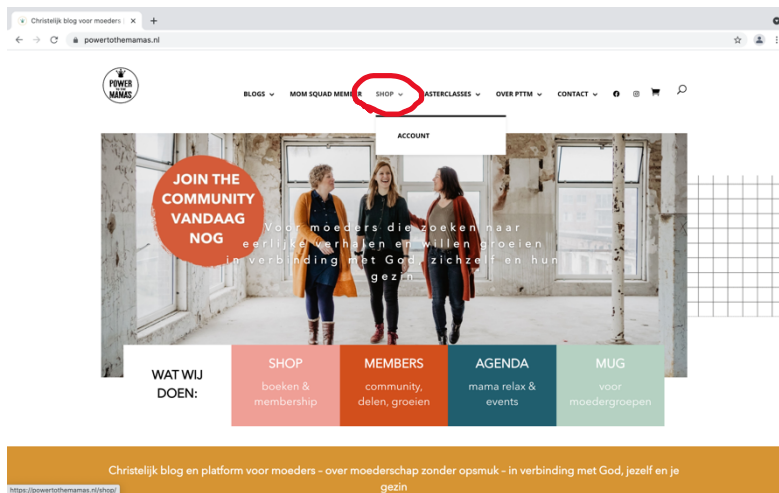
Christelijk blog voor moeders | ×  +

powertothemamas.nl

POWER TO THE MAMAS

BLOGS ⌄  MOM SQUAD MEMBER  SHOP ⌄  MASTERCLASSES ⌄  OVER PTTM ⌄  CONTACT ⌄

ACCOUNT

JOIN THE COMMUNITY VANDAAG NOG

Voor moeders die zoeken naar eerlijke verhalen en willen groeien in verbinding met God, zichzelf en hun gezin

WAT WIJ DOEN:

SHOP
boeken & membership

MEMBERS
community, delen, groeien

AGENDA
mama relax & events

MUG
voor moedergroepen

Christelijk blog en platform voor moeders – over moederschap zonder opsmuk – in verbinding met God, jezelf en je gezin

https://powertothemamas.nl/shop/